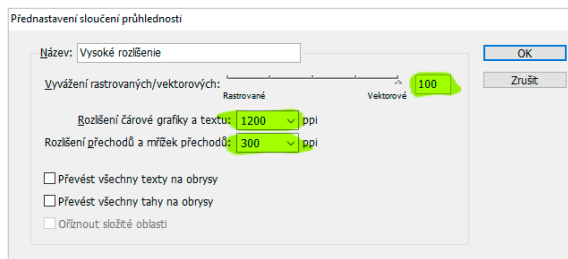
Přednastavení sloučení průhlednosti

Název: Vysoké rozlišení

OK

Zrušit

Vyvážení rastrovaných/vektorových:

Rastrované

Vektorové

100

Rozlišení čárové grafiky a textu: 1200 ppi

Rozlišení přechodů a mřížek přechodů: 300 ppi

Převést všechny texty na obrysy

Převést všechny tahy na obrysy

Oříznout složité oblasti